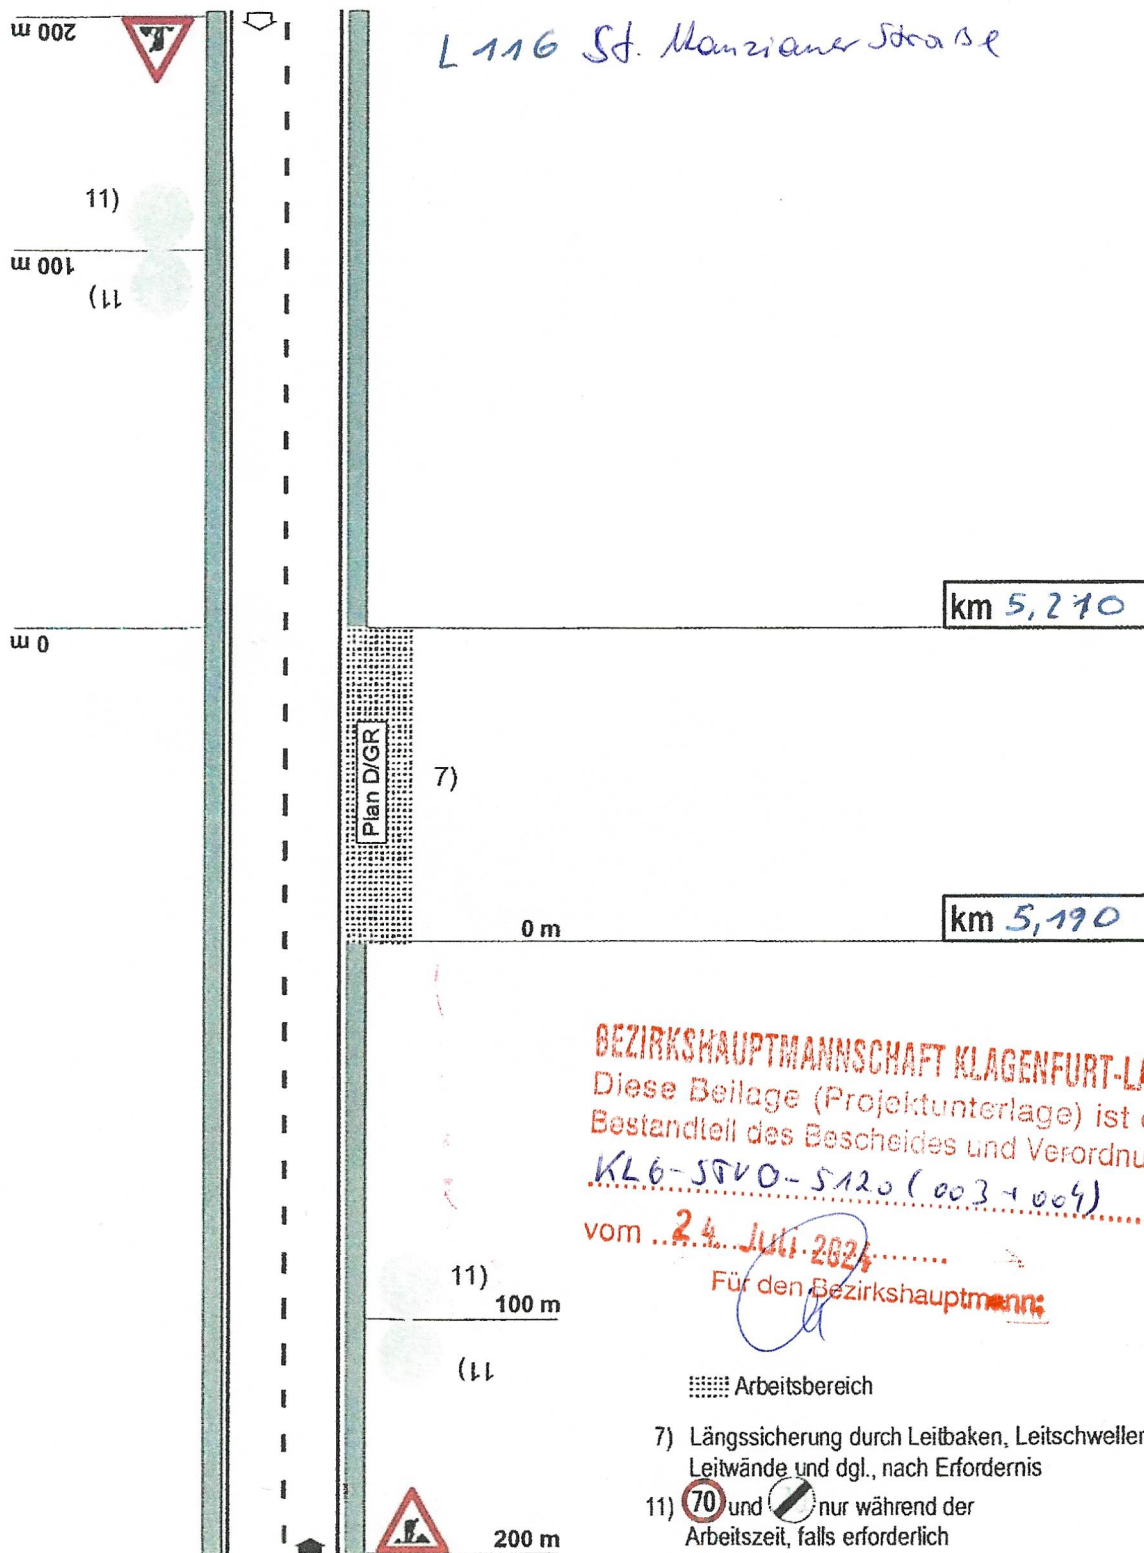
200 m

11)

100 m

11)

0 m

L 116 St. Manzianer Straße

km 5,210

Plan D/GR

7)

0 m

km 5,190

BEZIRKSHAUPTMANNSCHAFT KLAGENFURT-L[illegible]
Diese Beilage (Projektunterlage) ist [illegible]
Bestandteil des Bescheides und Verordnu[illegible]
KL6-STVO-5120 (003+004)
vom 24. JULI 2024
Für den Bezirkshauptmann:

11)
100 m

11)

200 m

Arbeitsbereich

7) Längssicherung durch Leitbaken, Leitschwellen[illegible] Leitwände und dgl., nach Erfordernis

11) 70 und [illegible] nur während der Arbeitszeit, falls erforderlich